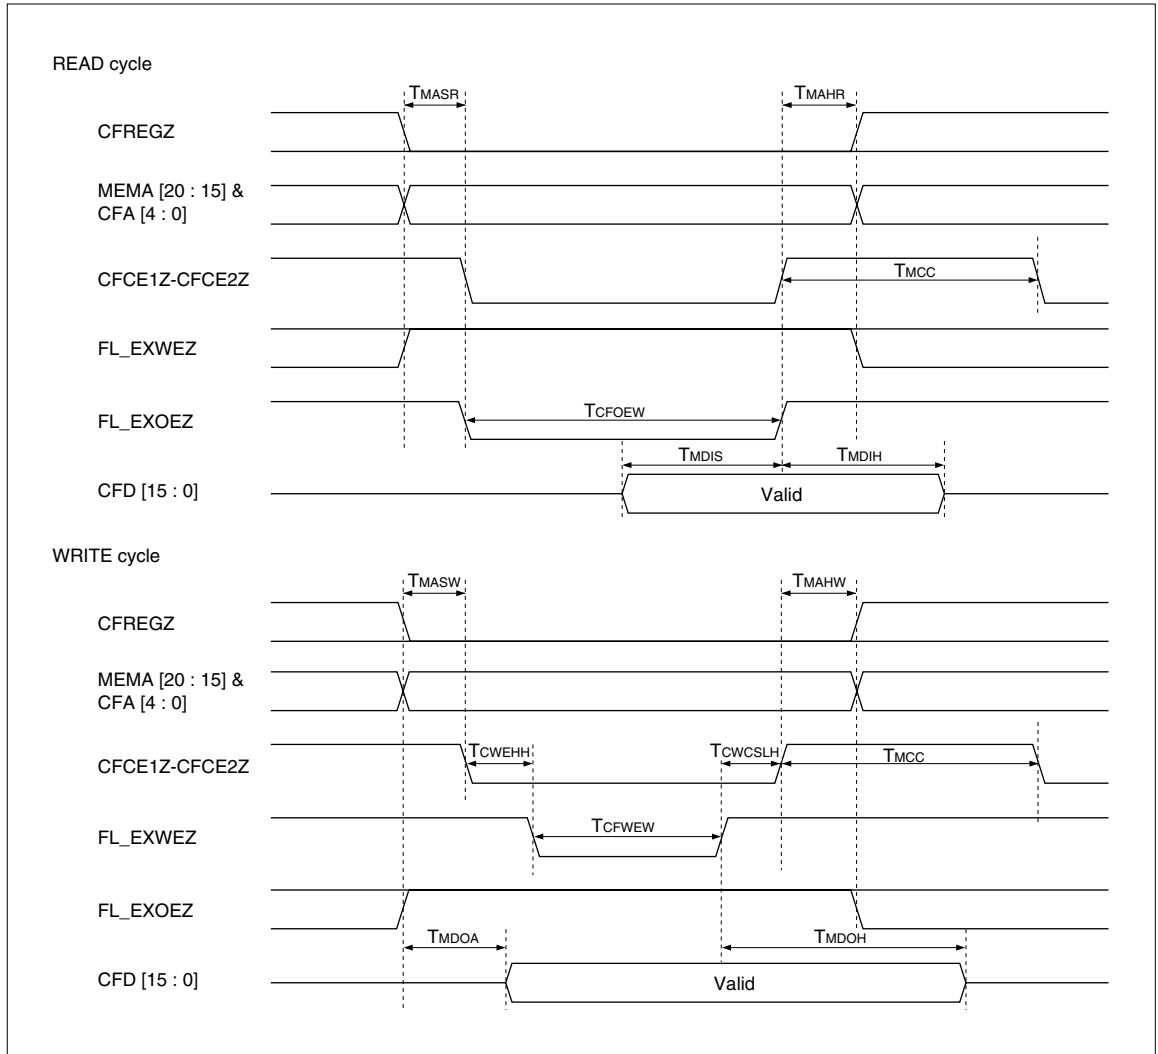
READ cycle

$T_{MASR}$

$T_{MAHR}$

CFREGZ

MEMA [20 : 15] & CFA [4 : 0]

CFCE1Z-CFCE2Z

$T_{MCC}$

FL_EXWEZ

FL_EXOEZ

$T_{CFOEW}$

$T_{MDIS}$

$T_{MDIH}$

CFD [15 : 0]

Valid

WRITE cycle

$T_{MASW}$

$T_{MAHW}$

CFREGZ

MEMA [20 : 15] & CFA [4 : 0]

CFCE1Z-CFCE2Z

$T_{CWEHH}$

$T_{CWCSLH}$

$T_{MCC}$

FL_EXWEZ

$T_{CFWEW}$

FL_EXOEZ

$T_{MDOA}$

$T_{MDOH}$

CFD [15 : 0]

Valid